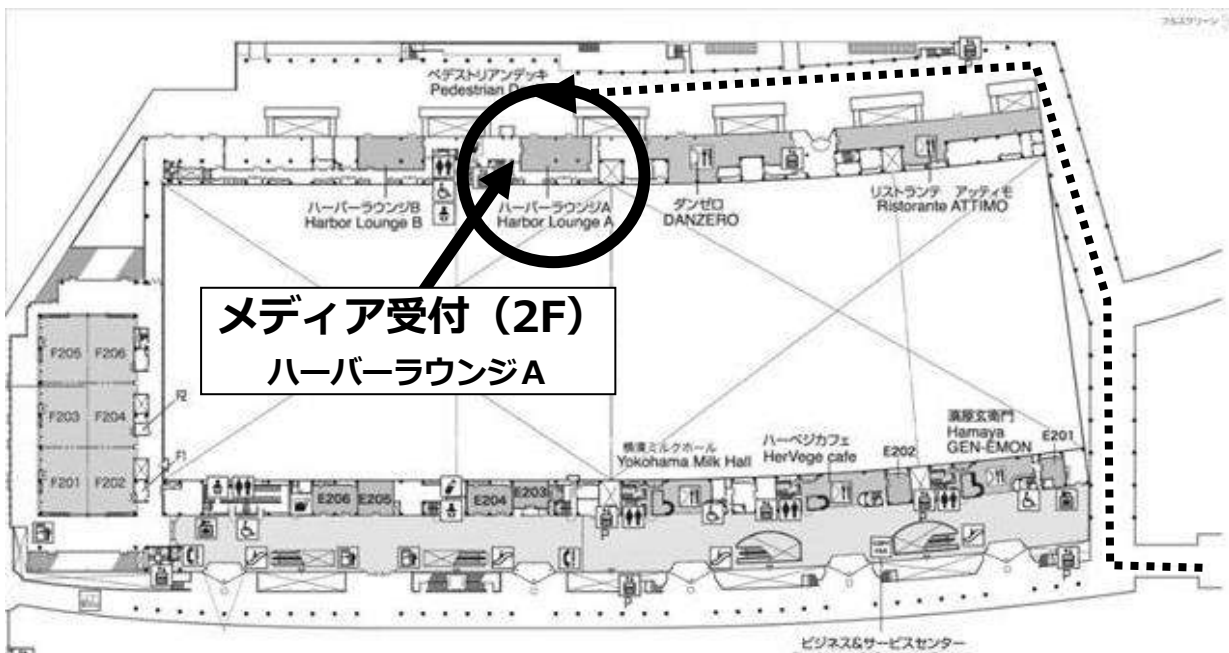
ペデストリアンデッキ
Pedestrian D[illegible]

ハーバーラウンジB
Harbor Lounge B

ハーバーラウンジA
Harbor Lounge A

ダンゼロ
DANZERO

リストランテ アッティモ
Ristorante ATTIMO

メディア受付（2F）
ハーバーラウンジA

F205 F206
F203 F204
F201 F202
F2
F1

横濱ミルクホール
Yokohama Milk Hall

ハーベジカフェ
HerVege cafe

濱屋玄衛門
Hamaya
GEN-EMON

E201
E202
E203
E204
E205
E206

ビジネス&サービスセンター